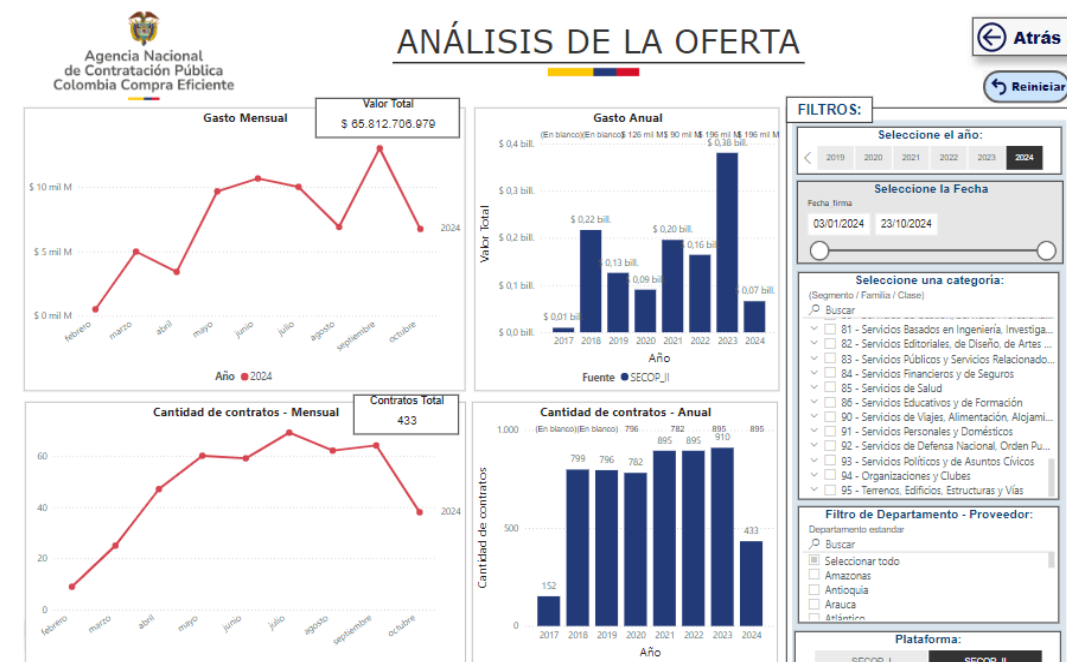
Agencia Nacional de Contratación Pública Colombia Compra Eficiente

ANÁLISIS DE LA OFERTA

Atrás

Reiniciar

FILTROS:

Gasto Mensual

Valor Total
$ 65.812.706.979

$ 10 mil M
$ 5 mil M
$ 0 mil M

febrero marzo abril mayo junio julio agosto septiembre octubre

2024

Año ● 2024

Gasto Anual

(En blanco) (En blanco) $ 126 mil M $ 90 mil M $ 196 mil M $ 196 mil M

$ 0,4 bill.
$ 0,3 bill.
$ 0,2 bill.
$ 0,1 bill.
$ 0,0 bill.

Valor Total

$ 0,01 bill. $ 0,22 bill. $ 0,13 bill. $ 0,09 bill. $ 0,20 bill. $ 0,16 bill. $ 0,38 bill. $ 0,07 bill.

2017 2018 2019 2020 2021 2022 2023 2024

Año

Fuente ● SECOP_II

Cantidad de contratos - Mensual

Contratos Total
433

60
40
20
0

febrero marzo abril mayo junio julio agosto septiembre octubre

2024

Cantidad de contratos - Anual

1.000
500
0

Cantidad de contratos

(En blanco) (En blanco) 796 782 895 895 895

152 799 796 782 895 895 910 433

2017 2018 2019 2020 2021 2022 2023 2024

Año

Seleccione el año:
2019 2020 2021 2022 2023 2024

Seleccione la Fecha
Fecha_firma
03/01/2024 23/10/2024

Seleccione una categoría:
(Segmento / Familia / Clase)
Buscar
81 - Servicios Basados en Ingeniería, Investiga...
82 - Servicios Editoriales, de Diseño, de Artes ...
83 - Servicios Públicos y Servicios Relacionado...
84 - Servicios Financieros y de Seguros
85 - Servicios de Salud
86 - Servicios Educativos y de Formación
90 - Servicios de Viajes, Alimentación, Alojami...
91 - Servicios Personales y Domésticos
92 - Servicios de Defensa Nacional, Orden Pu...
93 - Servicios Políticos y de Asuntos Cívicos
94 - Organizaciones y Clubes
95 - Terrenos, Edificios, Estructuras y Vías

Filtro de Departamento - Proveedor:
Departamento estandar
Buscar
Seleccionar todo
Amazonas
Antioquia
Arauca
Atlántico

Plataforma:
SECOP_I SECOP_II